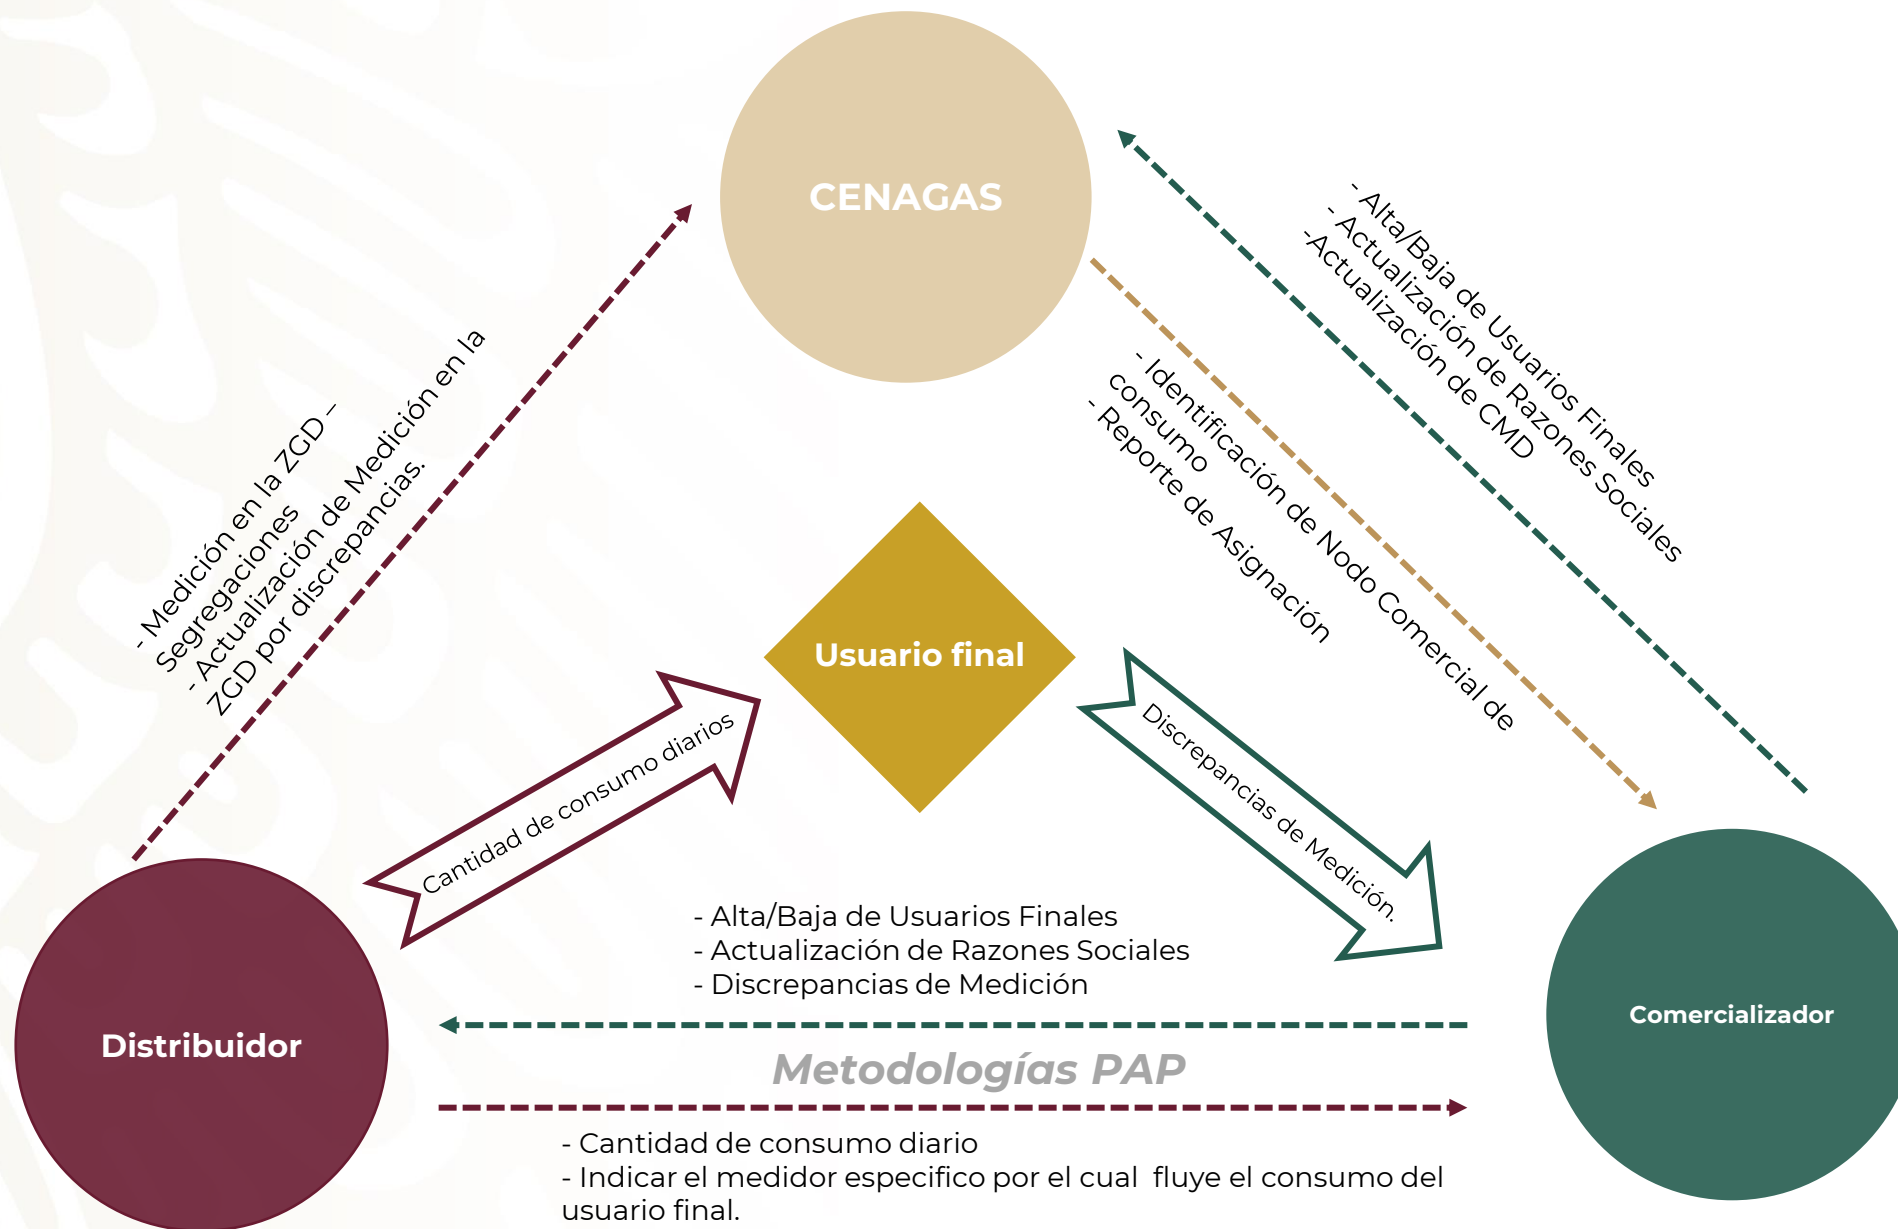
CENAGAS

- Medición en la ZGD – Segregaciones
- Actualización de Medición en la ZGD por discrepancias.

- Alta/Baja de Usuarios Finales
- Actualización de Razones Sociales
-Actualización de CMD

- Identificación de Nodo Comercial de consumo
- Reporte de Asignación

Usuario final

Cantidad de consumo diarios

Discrepancias de Medición.

- Alta/Baja de Usuarios Finales
- Actualización de Razones Sociales
- Discrepancias de Medición

Distribuidor

Metodologías PAP

Comercializador

- Cantidad de consumo diario
- Indicar el medidor especifico por el cual fluye el consumo del usuario final.